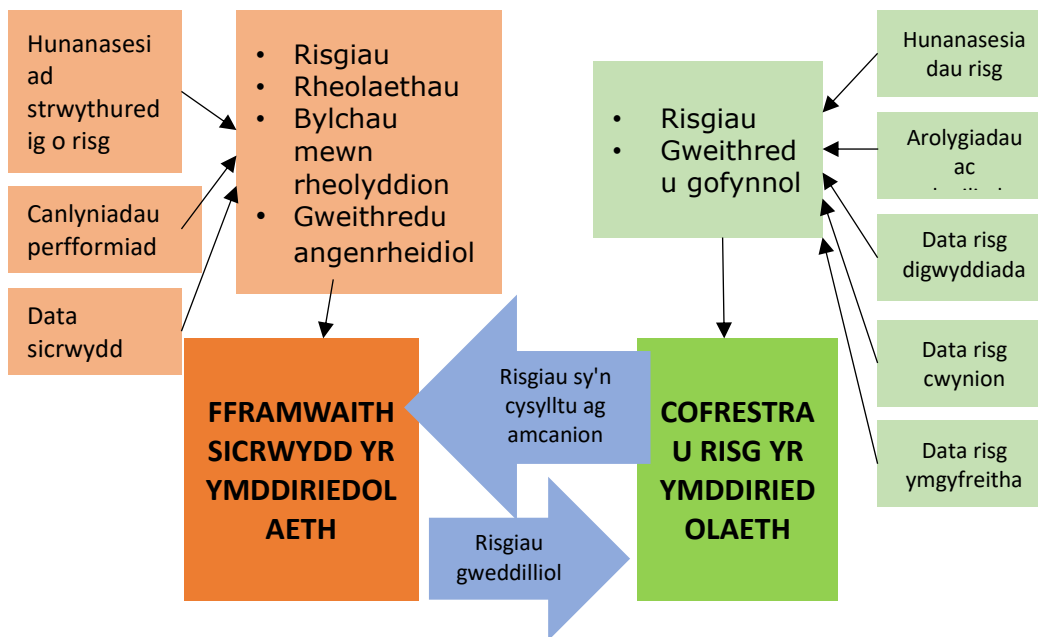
Hunanasesiad strwythuredig o risg

Canlyniadau perfformiad

Data sicrwydd

- Risgiau
- Rheolaethau
- Bylchau mewn rheolyddion
- Gweithredu angenrheidiol

FFRAMWAITH SICRWYDD YR YMDDIRIEDOLAETH

Risgiau sy'n cysylltu ag amcanion

Risgiau gweddilliol

- Risgiau
- Gweithredu gofynnol

COFRESTRAU RISG YR YMDDIRIEDOLAETH

Hunanasesiadau risg

Arolygiadau ac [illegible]

Data risg digwyddiada

Data risg cwynion

Data risg ymgyfreitha